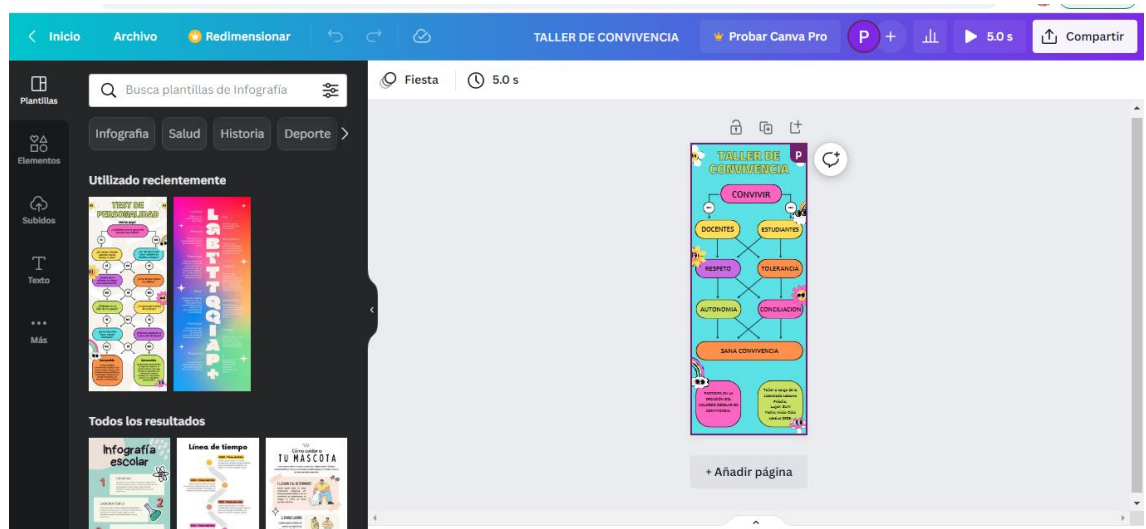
Inicio Archivo Redimensionar TALLER DE CONVIVENCIA Probar Canva Pro P + 5.0 s Compartir

Plantillas
Elementos
Subidos
Texto
Más

Busca plantillas de Infografía

Infografía Salud Historia Deporte

Utilizado recientemente

TEST DE PERSONALIDAD

LGBTTTQIAP+

Todos los resultados

Infografía escolar

Línea de tiempo

Cómo cuidar a TU MASCOTA

Fiesta 5.0 s

TALLER DE CONVIVENCIA

CONVIVIR

DOCENTES

ESTUDIANTES

RESPETO

TOLERANCIA

AUTONOMIA

CONCILIACION

SANA CONVIVENCIA

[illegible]

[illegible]

+ Añadir página